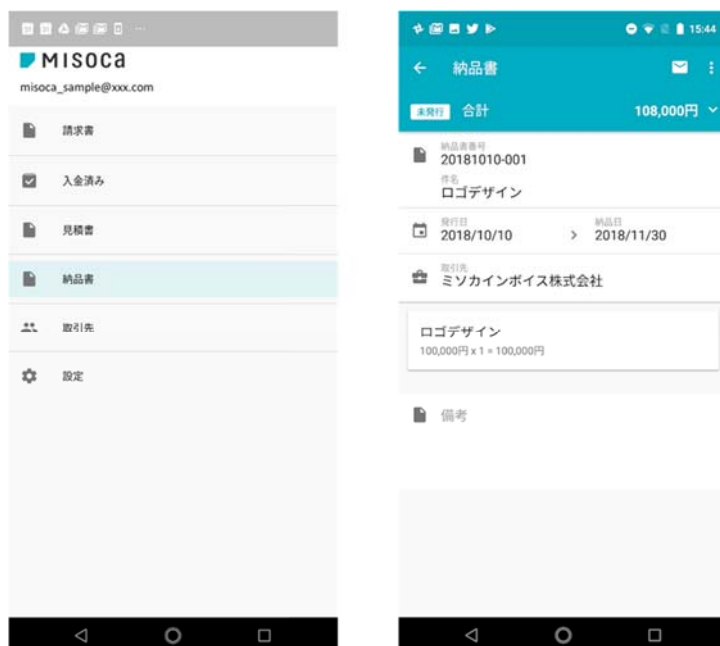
MISOCA
misoca_sample@xxx.com

請求書

入金済み

見積書

納品書

取引先

設定

15:44

納品書

未発行 合計 108,000円

納品書番号
20181010-001

件名
ロゴデザイン

発行日
2018/10/10

納品日
2018/11/30

取引先
ミソカインボイス株式会社

ロゴデザイン
100,000円 x 1 = 100,000円

備考